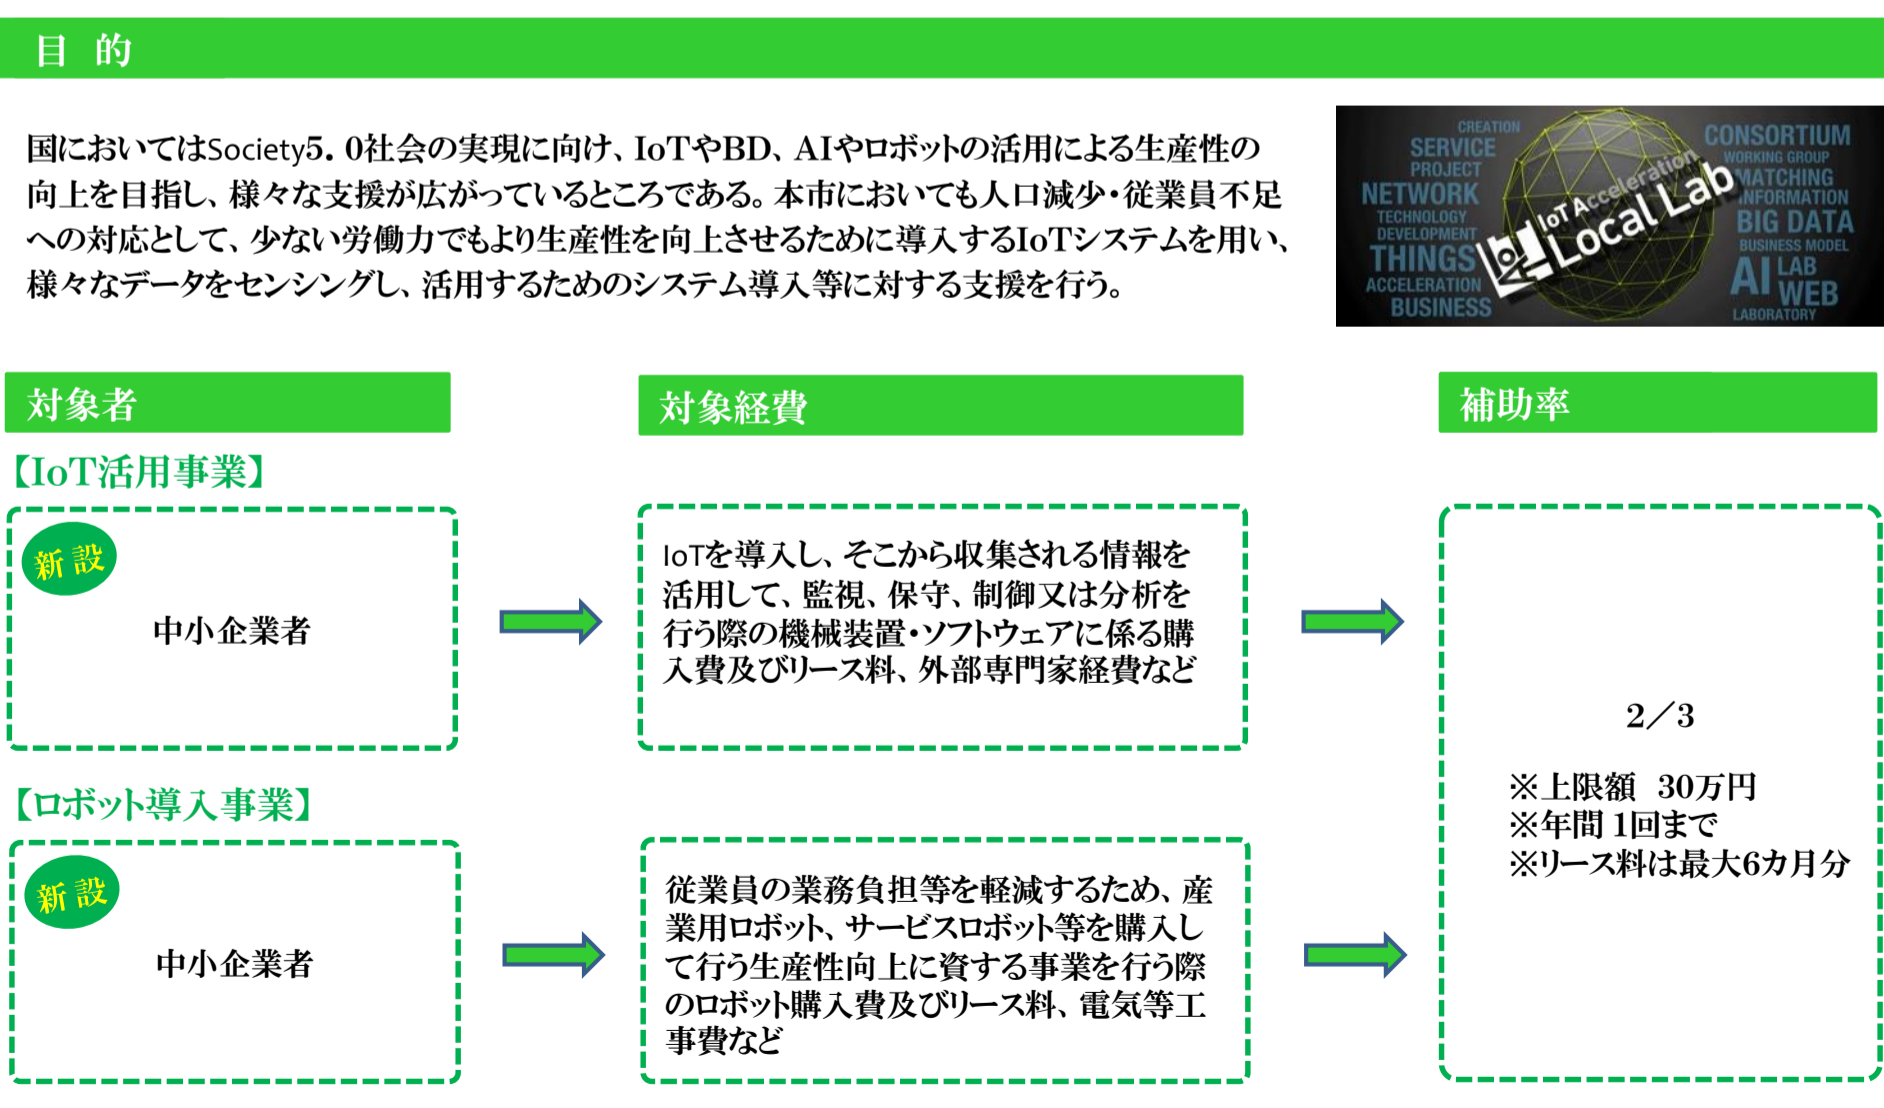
目　的

国においてはSociety5．0社会の実現に向け、IoTやBD、AIやロボットの活用による生産性の向上を目指し、様々な支援が広がっているところである。本市においても人口減少・従業員不足への対応として、少ない労働力でもより生産性を向上させるために導入するIoTシステムを用い、様々なデータをセンシングし、活用するためのシステム導入等に対する支援を行う。

CREATION
SERVICE
PROJECT
NETWORK
TECHNOLOGY
DEVELOPMENT
THINGS
ACCELERATION
BUSINESS
IoT Acceleration
Local Lab
CONSORTIUM
WORKING GROUP
MATCHING
INFORMATION
BIG DATA
BUSINESS MODEL
AI
LAB
WEB
LABORATORY

対象者

【IoT活用事業】

新設

中小企業者

【ロボット導入事業】

新設

中小企業者

対象経費

IoTを導入し、そこから収集される情報を活用して、監視、保守、制御又は分析を行う際の機械装置・ソフトウェアに係る購入費及びリース料、外部専門家経費など

従業員の業務負担等を軽減するため、産業用ロボット、サービスロボット等を購入して行う生産性向上に資する事業を行う際のロボット購入費及びリース料、電気等工事費など

補助率

2／3

※上限額　30万円
※年間 1回まで
※リース料は最大6カ月分